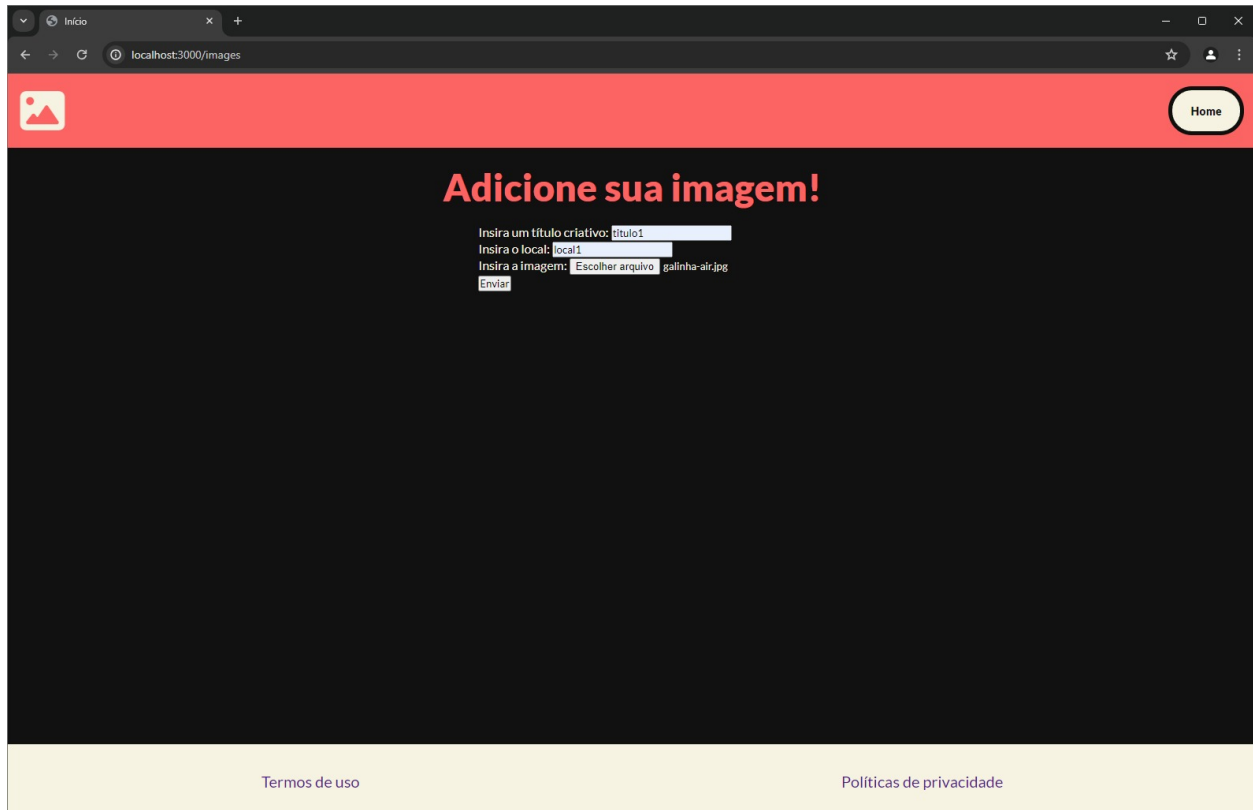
Início

localhost:3000/images

Home

Adicione sua imagem!

Insira um título criativo: titulo1
Insira o local: local1
Insira a imagem: Escolher arquivo galinha-air.jpg
Enviar

Termos de uso

Políticas de privacidade